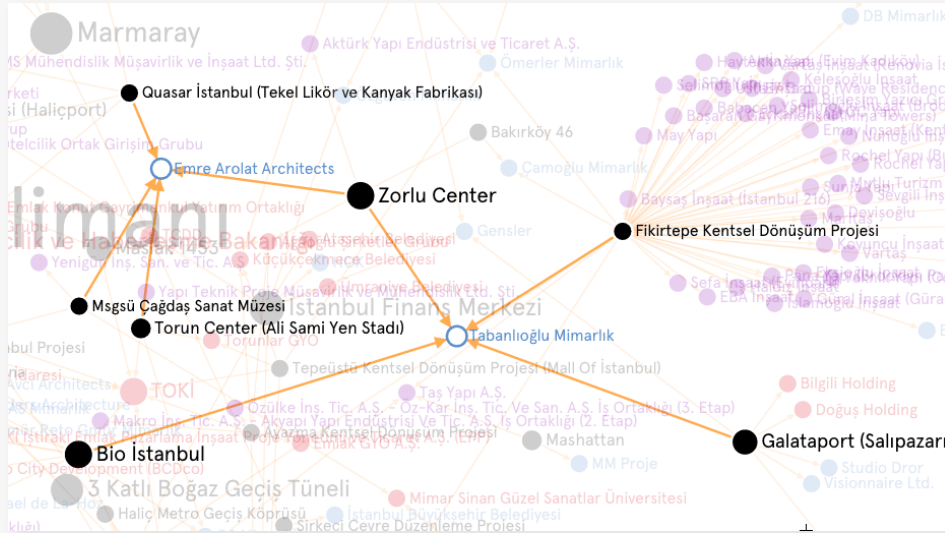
Marmaray
MS Mühendislik Müşavirlik ve İnşaat Ltd. Şti.
Aktürk Yapı Endüstrisi ve Ticaret A.Ş.
Ömerler Mimarlık
DB Mimarlık
Quasar İstanbul (Tekel Likör ve Kanyak Fabrikası)
(Haliçport)
Bakırköy 46
May Yapı
Çamoğlu Mimarlık
Emre Arolat Architects
Zorlu Center
Baysaş İnşaat (İstanbul 216)
Fikirtepe Kentsel Dönüşüm Projesi
limanı
Gensler
Yenigün İnş. San. ve Tic. A.Ş.
Küçükçekmece Belediyesi
Msgsü Çağdaş Sanat Müzesi
İstanbul Finans Merkezi
Torun Center (Ali Sami Yen Stadı)
Tabanlıoğlu Mimarlık
Torunlar GYO
Sefa İnşaat
EBA İnşaat
Vartaş
Koyuncu İnşaat
Tepeüstü Kentsel Dönüşüm Projesi (Mall Of İstanbul)
TOKİ
Taş Yapı A.Ş.
Bilgili Holding
Doğuş Holding
Özülke İnş. Tic. A.Ş. - Öz-Kar İnş. Tic. Ve San. A.Ş. İş Ortaklığı (3. Etap)
Makro İnş. Tic. A.Ş. - Akyapı Yapı Endüstrisi Ve Tic. A.Ş. İş Ortaklığı (2. Etap)
Emlak GYO A.Ş.
Mashattan
Galataport (Salıpazarı
Bio İstanbul
MM Proje
Studio Dror
Visionnaire Ltd.
3 Katlı Boğaz Geçiş Tüneli
Mimar Sinan Güzel Sanatlar Üniversitesi
Haliç Metro Geçiş Köprüsü
İstanbul Büyükşehir Belediyesi
Sirkeci Çevre Düzenleme Projesi